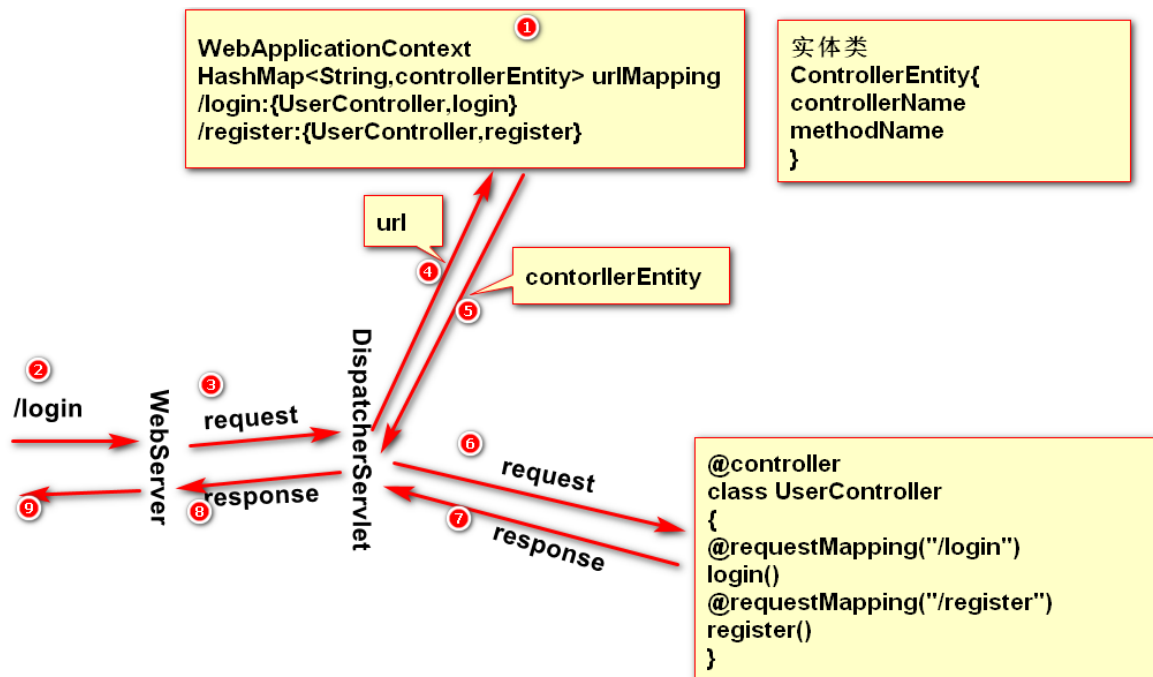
1
WebApplicationContext
HashMap<String,controllerEntity> urlMapping
/login:{UserController,login}
/register:{UserController,register}

实体类
ControllerEntity{
controllerName
methodName
}

url
4

contorllerEntity
5

2
/login

WebServer

3
request

DispatcherServlet

response
8

9

6
request

7
response

@controller
class UserController
{
@requestMapping("/login")
login()
@requestMapping("/register")
register()
}